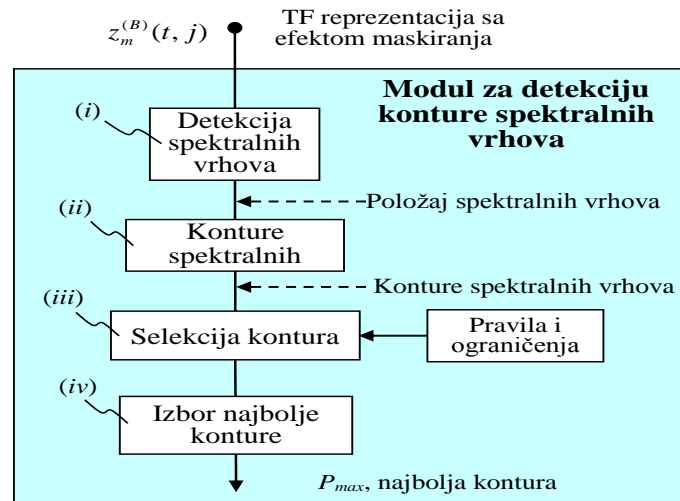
$z_m^{(B)}(t, j)$

TF reprezentacija sa efektom maskiranja

Modul za detekciju konture spektralnih vrhova

($i$)

Detekcija spektralnih vrhova

Položaj spektralnih vrhova

($ii$)

Konture spektralnih

Konture spektralnih vrhova

($iii$)

Selekcija kontura

Pravila i ograničenja

($iv$)

Izbor najbolje konture

$P_{max}$, najbolja kontura